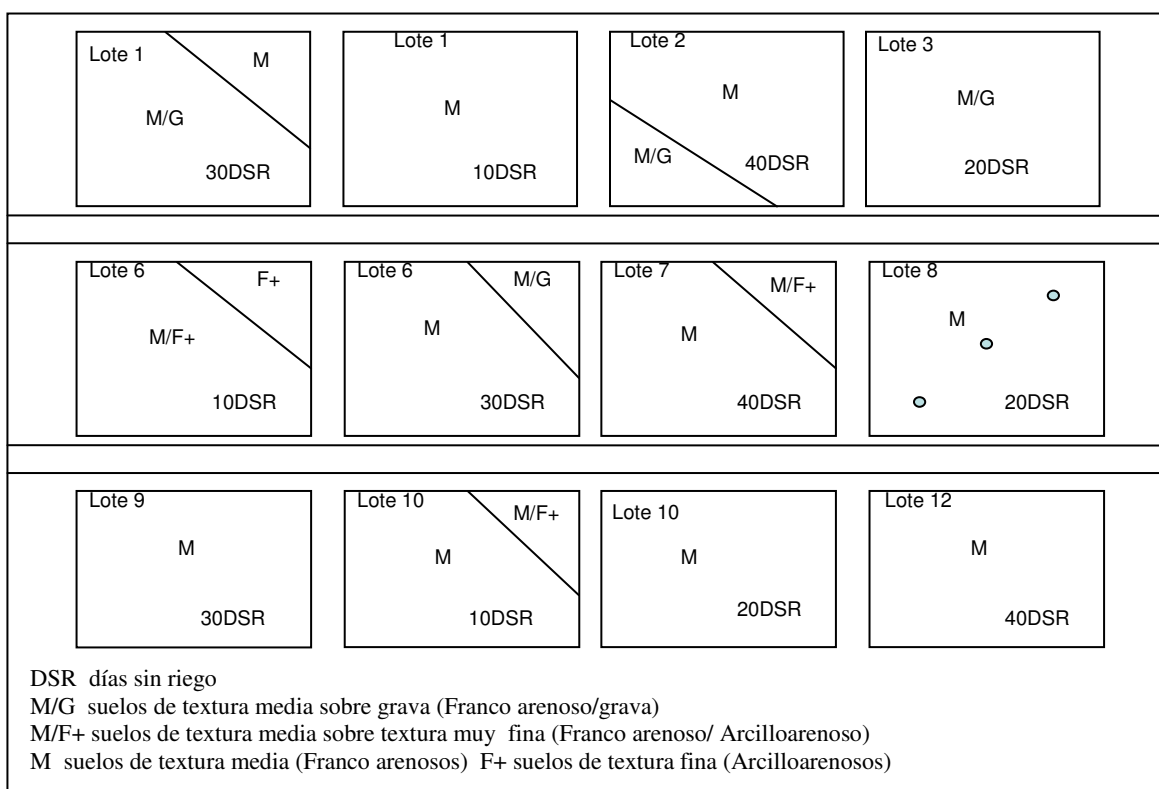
Lote 1
M
M/G
30DSR

Lote 1
M
10DSR

Lote 2
M
M/G
40DSR

Lote 3
M/G
20DSR

Lote 6
F+
M/F+
10DSR

Lote 6
M/G
M
30DSR

Lote 7
M/F+
M
40DSR

Lote 8
M
20DSR

Lote 9
M
30DSR

Lote 10
M/F+
M
10DSR

Lote 10
M
20DSR

Lote 12
M
40DSR

DSR días sin riego
M/G suelos de textura media sobre grava (Franco arenoso/grava)
M/F+ suelos de textura media sobre textura muy fina (Franco arenoso/ Arcilloarenoso)
M suelos de textura media (Franco arenosos) F+ suelos de textura fina (Arcilloarenosos)